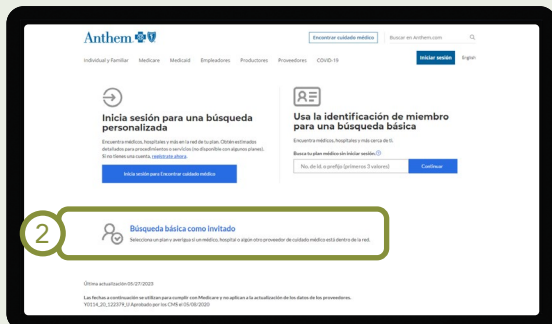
Anthem

Encontrar cuidado médico

Buscar en Anthem.com

Individual y Familiar   Medicare   Medicaid   Empleadores   Productores   Proveedores   COVID-19

Iniciar sesión

English

Inicia sesión para una búsqueda personalizada

Encuentra médicos, hospitales y más en la red de tu plan. Obtén estimados detallados para procedimientos o servicios (no disponible con algunos planes). Si no tienes una cuenta, regístrate ahora.

Inicia sesión para Encontrar cuidado médico

Usa la identificación de miembro para una búsqueda básica

Encuentra médicos, hospitales y más cerca de ti.

Busca tu plan médico sin iniciar sesión

No de Id o prefijo (primeros 3 valores)

Continuar

2

Búsqueda básica como invitado

Selecciona un plan y averigua si un médico, hospital o algún otro proveedor de cuidado médico está dentro de la red.

Última actualización 05/27/2020

Las fechas a continuación se utilizan para cumplir con Medicare y no aplican a la actualización de los datos de los proveedores.
Y0114_20_122379_U Aprobado por los CMS el 05/08/2020